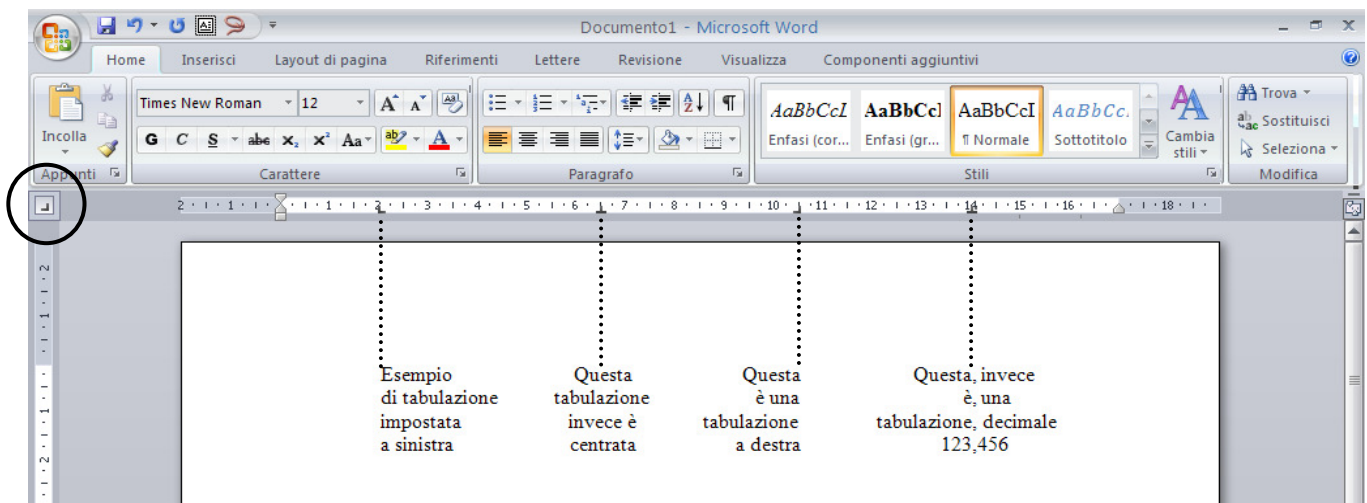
Documento1 - Microsoft Word

Home Inserisci Layout di pagina Riferimenti Lettere Revisione Visualizza Componenti aggiuntivi

Incolla
Appunti

Times New Roman 12
G C S abc $x_2$ $x^2$ Aa
Carattere

Paragrafo

AaBbCcI AaBbCcI AaBbCcI AaBbCc.
Enfasi (cor... Enfasi (gr... ¶ Normale Sottotitolo
Cambia stili
Stili

Trova
Sostituisci
Seleziona
Modifica

2 · 1 · 1 · 2 · 3 · 4 · 5 · 6 · 7 · 8 · 9 · 10 · 11 · 12 · 13 · 14 · 15 · 16 · 18

Esempio di tabulazione impostata a sinistra

Questa tabulazione invece è centrata

Questa è una tabulazione a destra

Questa, invece è, una tabulazione, decimale 123,456